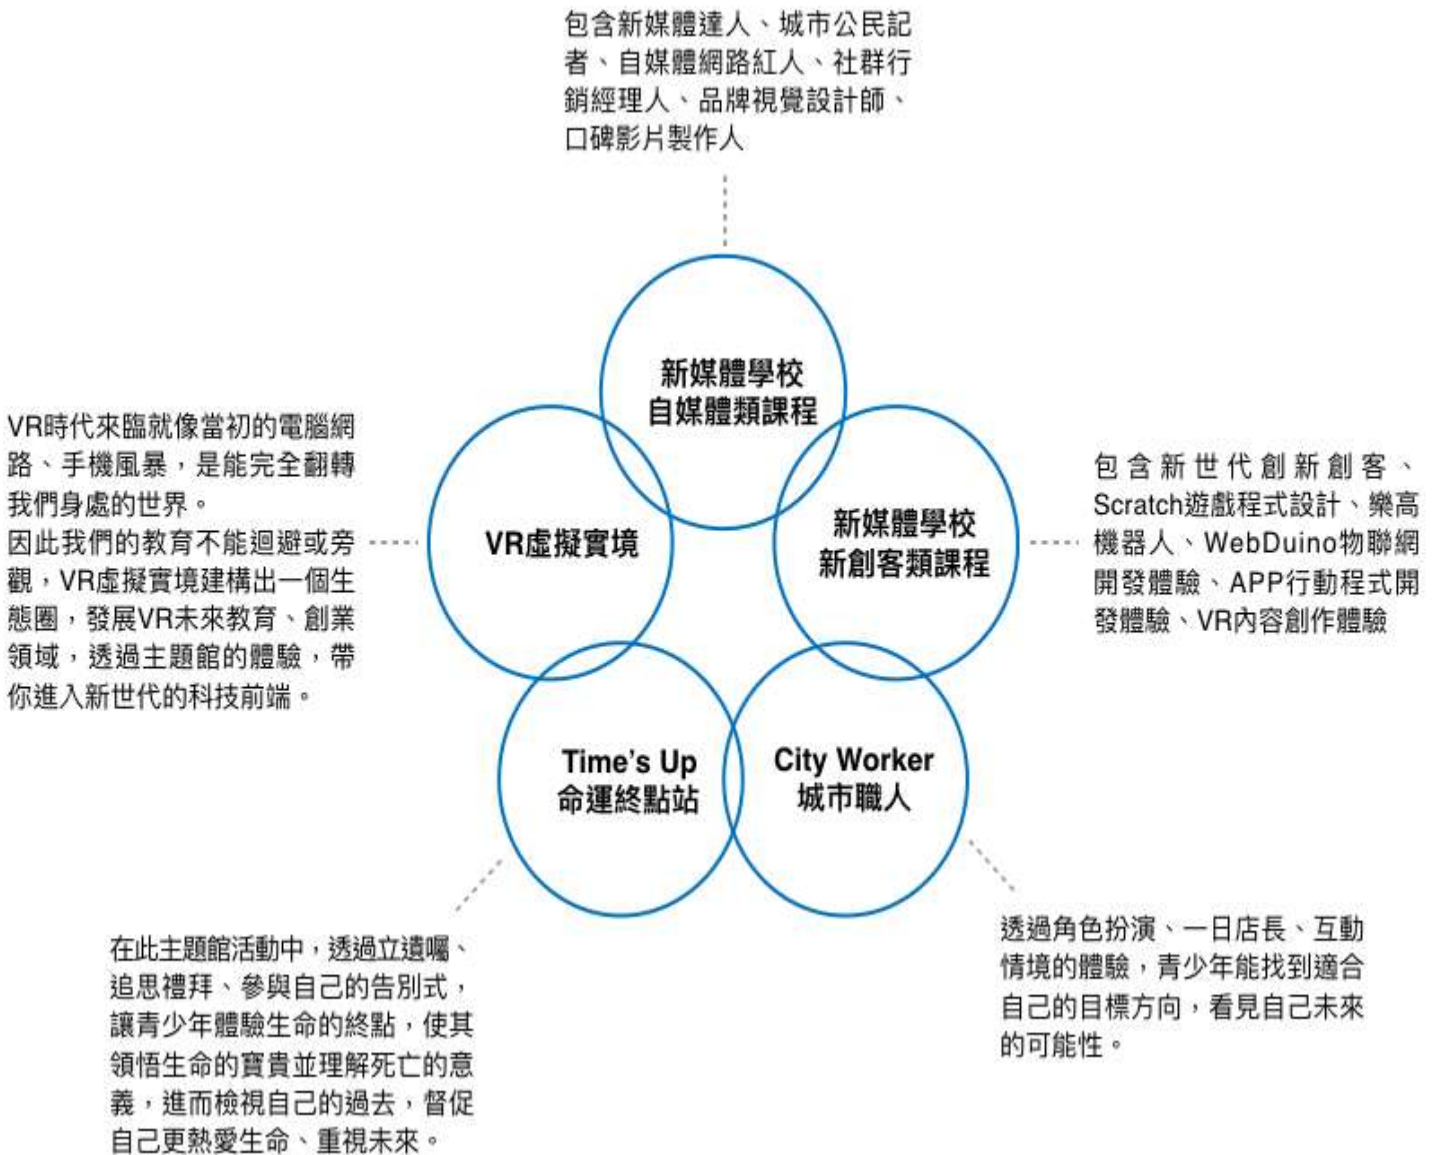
包含新媒體達人、城市公民記者、自媒體網路紅人、社群行銷經理人、品牌視覺設計師、口碑影片製作人

新媒體學校
自媒體類課程

VR時代來臨就像當初的電腦網路、手機風暴，是能完全翻轉我們身處的世界。
因此我們的教育不能迴避或旁觀，VR虛擬實境建構出一個生態圈，發展VR未來教育、創業領域，透過主題館的體驗，帶你進入新世代的科技前端。

VR虛擬實境

新媒體學校
新創客類課程

包含新世代創新創客、Scratch遊戲程式設計、樂高機器人、WebDuino物聯網開發體驗、APP行動程式開發體驗、VR內容創作體驗

Time's Up
命運終點站

City Worker
城市職人

在此主題館活動中，透過立遺囑、追思禮拜、參與自己的告別式，讓青少年體驗生命的終點，使其領悟生命的寶貴並理解死亡的意義，進而檢視自己的過去，督促自己更熱愛生命、重視未來。

透過角色扮演、一日店長、互動情境的體驗，青少年能找到適合自己的目標方向，看見自己未來的可能性。